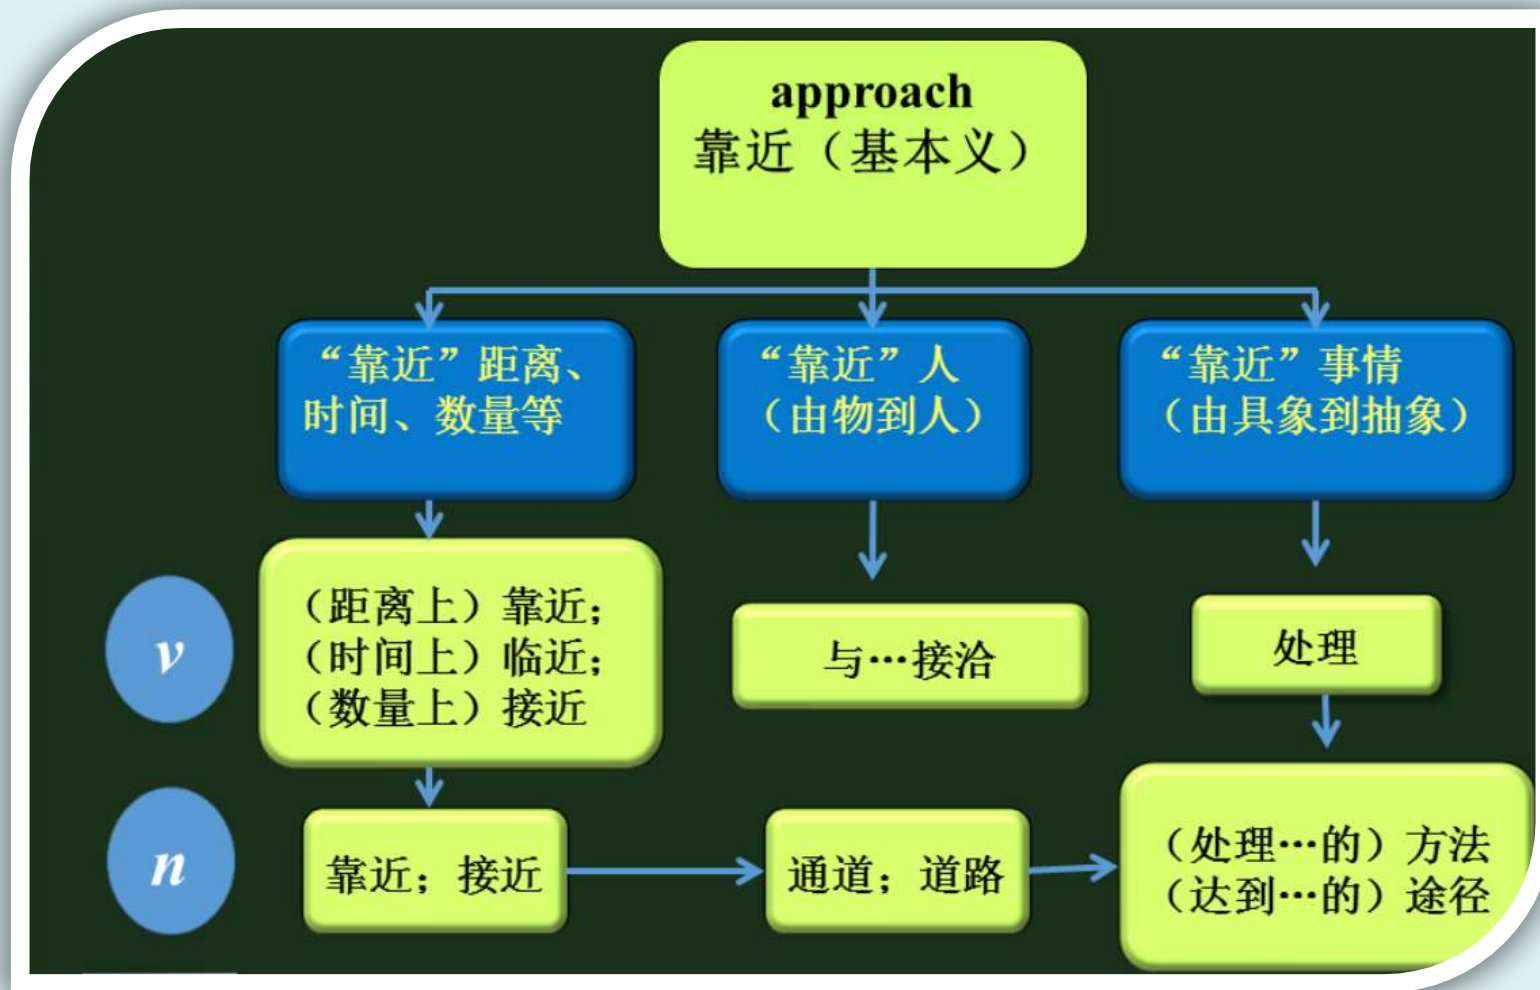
approach
靠近（基本义）

“靠近”距离、时间、数量等

“靠近”人（由物到人）

“靠近”事情（由具象到抽象）

v

（距离上）靠近；
（时间上）临近；
（数量上）接近

与…接洽

处理

n

靠近；接近

通道；道路

（处理…的）方法
（达到…的）途径